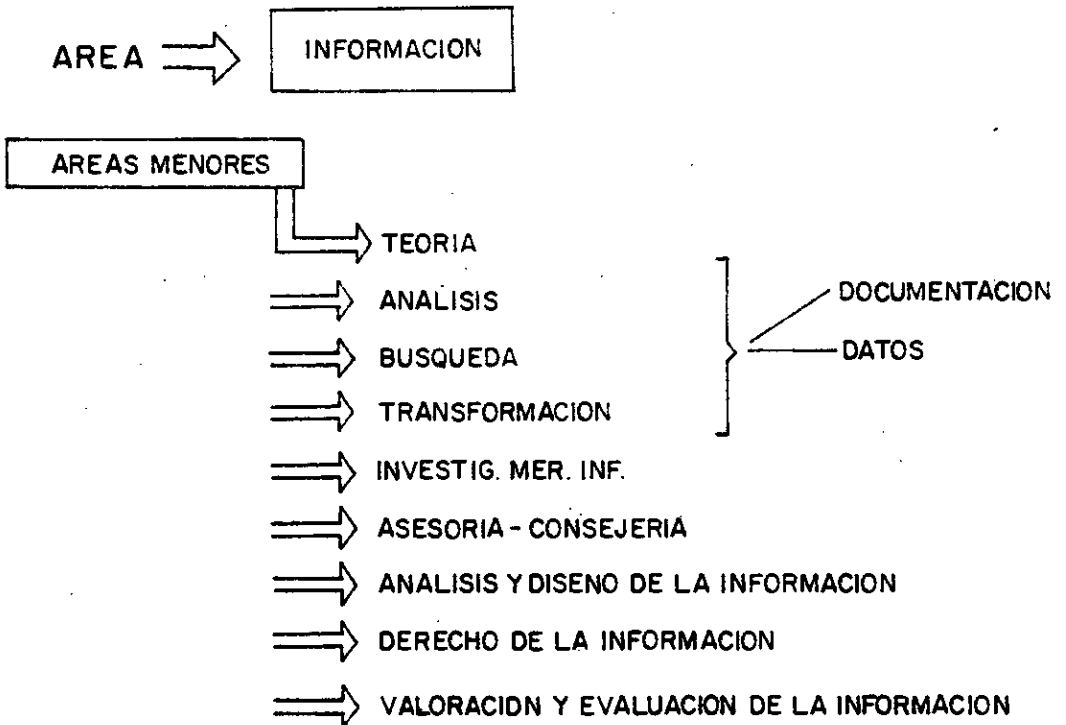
AREA ⟹ INFORMACION

AREAS MENORES

TEORIA

ANALISIS

BUSQUEDA

TRANSFORMACION

DOCUMENTACION

DATOS

INVESTIG. MER. INF.

ASESORIA - CONSEJERIA

ANALISIS Y DISENO DE LA INFORMACION

DERECHO DE LA INFORMACION

VALORACION Y EVALUACION DE LA INFORMACION